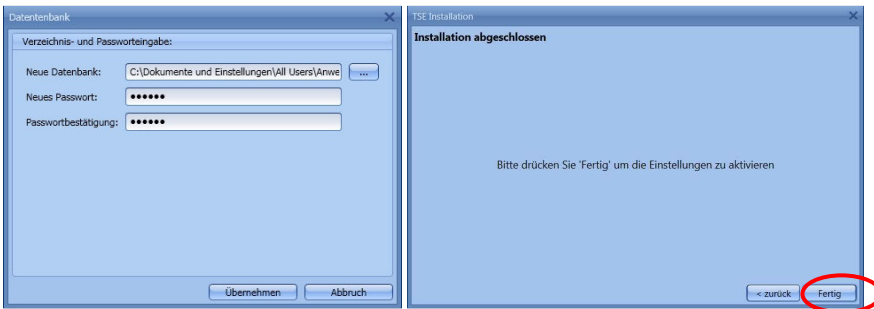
Datentenbank

Verzeichnis- und Passworteingabe:

Neue Datenbank: C:\Dokumente und Einstellungen\All Users\Anwe ...

Neues Passwort: ••••••

Passwortbestätigung: ••••••

Übernehmen Abbruch

TSE Installation

Installation abgeschlossen

Bitte drücken Sie 'Fertig' um die Einstellungen zu aktivieren

< zurück Fertig